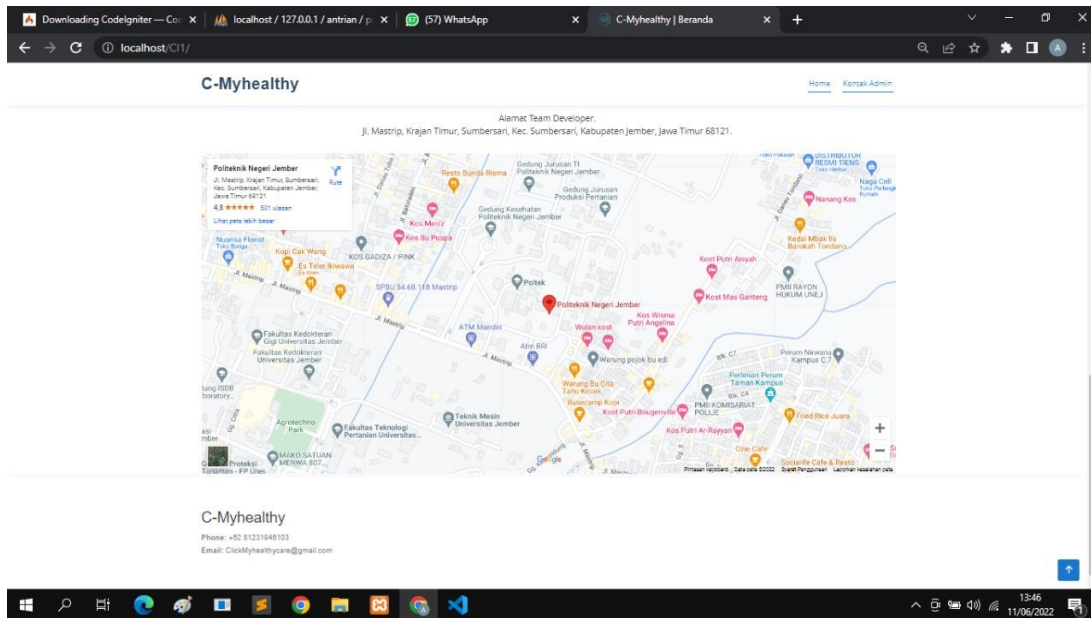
Downloading CodeIgniter — Co ×
localhost / 127.0.0.1 / antrian / p ×
(57) WhatsApp ×
C-Myhealthy | Beranda ×
+

localhost/CI1/

C-Myhealthy

Home Kontak Admin

Alamat Team Developer.
Jl. Mastrip, Krajan Timur, Sumbersari, Kec. Sumbersari, Kabupaten Jember, Jawa Timur 68121.

Politeknik Negeri Jember
Jl. Mastrip, Krajan Timur, Sumbersari, Kec. Sumbersari, Kabupaten Jember, Jawa Timur 68121
4,8 ★★★★★ 501 ulasan
Lihat peta lebih besar
Rute

Resto Bunda Risma
Gedung Jurusan TI Politeknik Negeri Jember
Gedung Jurusan Produksi Pertanian
Gedung Kesehatan Politeknik Negeri Jember
Kos Meli'z
Kos Bu Puspa
Nuansa Florist Toko Bunga
Kopi Cak Wang
KOS GADIZA / PINK
Es Teler Ikiwowa
Jl. Mastrip
SPBU 54.68.118 Mastrip
Poltek
Politeknik Negeri Jember
Kost Putri Aisyah
Kost Mas Ganteng
PMI RAYON HUKUM UNEJ
DISTRIBUTOR REDMI TIENS Toko Herbal
Naga Cell Toko Perlengkapan Rumah
Nanang Kos
Kedai Mbak Tis Barokah Tondano
Kos Wisma Putri Angeline
Wulan kost
ATM Mandiri
Atm BRI
Warung pojok bu edi
Fakultas Kedokteran Gigi Universitas Jember
Fakultas Kedokteran Universitas Jember
Perum Nirwana Kampus C.7
Perumahan Perum Taman Kampus
Warung Bu Gita Tahu Kocek
Basecamp Kopi
Kost Putri Bougenville
PMII KOMISARIAT POLIJE
Fried Rice Juara
lung ISDB boratory
Agrotechno Park
Teknik Mesin Universitas Jember
Fakultas Teknologi Pertanian Universitas...
Kos Putri Ar-Rayyan
MAKO SATUAN MENWA 807
Proteksi Tanaman - FP Unej
Google
Cille Cafe
Socialife Cafe & Resto
Pintasan keyboard Data peta ©2022 Syarat Penggunaan Laporkan kesalahan peta

C-Myhealthy
Phone: +62 81231946103
Email: ClickMyhealthycare@gmail.com

13:46
11/06/2022